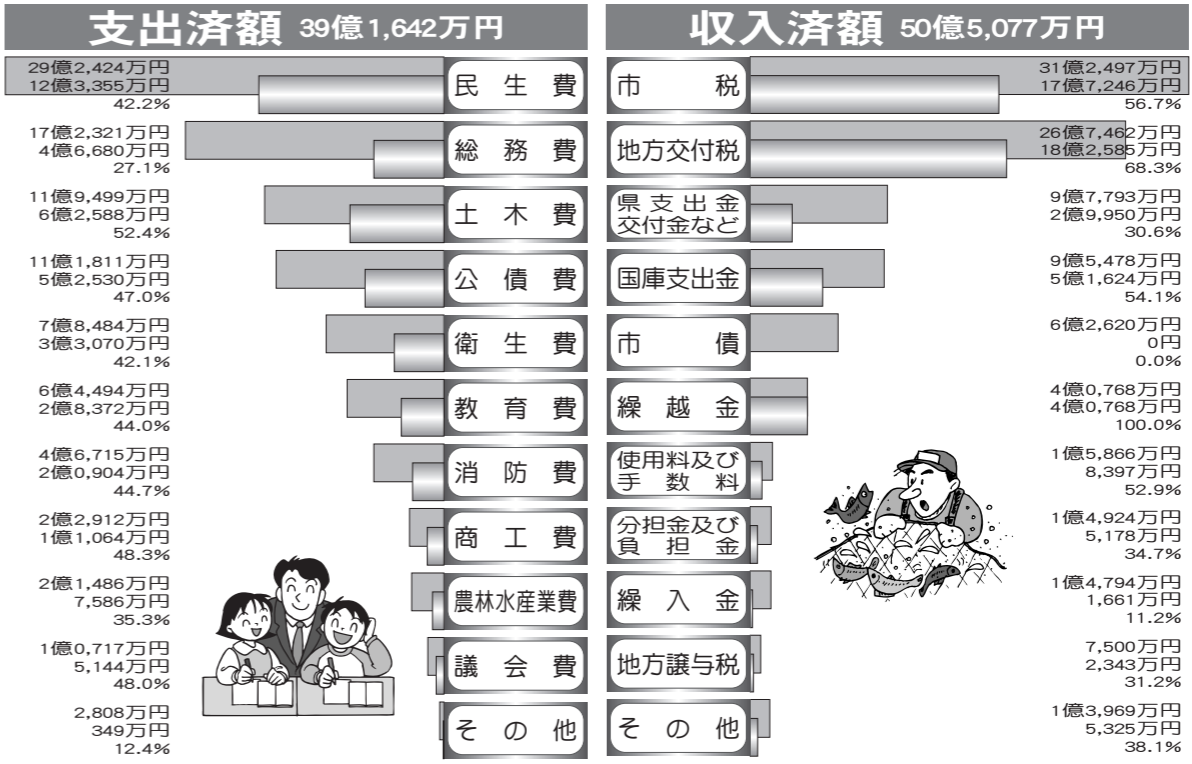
支出済額 39億1,642万円

29億2,424万円
12億3,355万円
42.2%
民生費

17億2,321万円
4億6,680万円
27.1%
総務費

11億9,499万円
6億2,588万円
52.4%
土木費

11億1,811万円
5億2,530万円
47.0%
公債費

7億8,484万円
3億3,070万円
42.1%
衛生費

6億4,494万円
2億8,372万円
44.0%
教育費

4億6,715万円
2億0,904万円
44.7%
消防費

2億2,912万円
1億1,064万円
48.3%
商工費

2億1,486万円
7,586万円
35.3%
農林水産業費

1億0,717万円
5,144万円
48.0%
議会費

2,808万円
349万円
12.4%
その他

収入済額 50億5,077万円

市税
31億2,497万円
17億7,246万円
56.7%

地方交付税
26億7,462万円
18億2,585万円
68.3%

県支出金交付金など
9億7,793万円
2億9,950万円
30.6%

国庫支出金
9億5,478万円
5億1,624万円
54.1%

市債
6億2,620万円
0円
0.0%

繰越金
4億0,768万円
4億0,768万円
100.0%

使用料及び手数料
1億5,866万円
8,397万円
52.9%

分担金及び負担金
1億4,924万円
5,178万円
34.7%

繰入金
1億4,794万円
1,661万円
11.2%

地方譲与税
7,500万円
2,343万円
31.2%

その他
1億3,969万円
5,325万円
38.1%